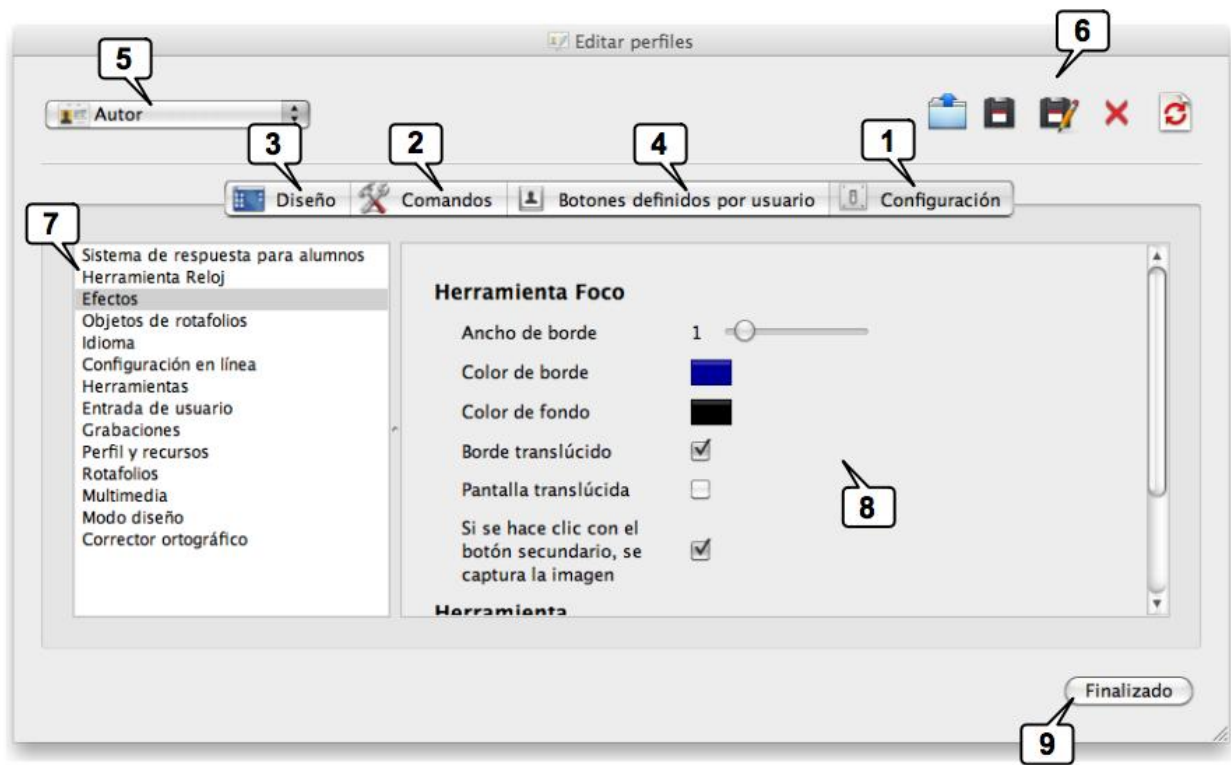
Editar perfiles

5

Autor

6

3 2 4 1

Diseño | Comandos | Botones definidos por usuario | Configuración

7

Sistema de respuesta para alumnos
Herramienta Reloj
Efectos
Objetos de rotafolios
Idioma
Configuración en línea
Herramientas
Entrada de usuario
Grabaciones
Perfil y recursos
Rotafolios
Multimedia
Modo diseño
Corrector ortográfico

Herramienta Foco

Ancho de borde 1

Color de borde

Color de fondo

Borde translúcido

Pantalla translúcida

Si se hace clic con el botón secundario, se captura la imagen

Herramienta

8

Finalizado

9